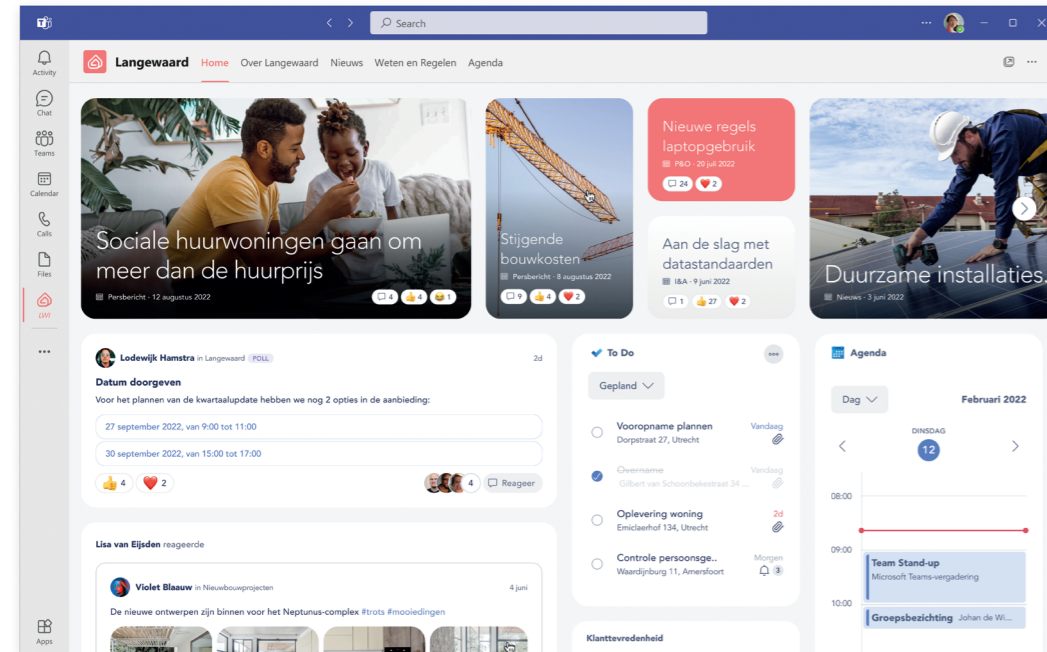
Search

Activity
Chat
Teams
Calendar
Calls
Files
LWI
...
Apps

Langewaard Home Over Langewaard Nieuws Weten en Regelen Agenda

Sociale huurwoningen gaan om meer dan de huurprijs
Persbericht · 12 augustus 2022
4 4 1

Stijgende bouwkosten
Persbericht · 8 augustus 2022
9 4 2

Nieuwe regels laptopgebruik
P&O · 20 juli 2022
24 2

Aan de slag met datastandaarden
I&A · 9 juni 2022
1 27 2

Duurzame installaties.
Nieuws · 3 juni 2022

Lodewijk Hamstra in Langewaard POLL 2d
Datum doorgeven
Voor het plannen van de kwartaalupdate hebben we nog 2 opties in de aanbieding:
27 september 2022, van 9:00 tot 11:00
30 september 2022, van 15:00 tot 17:00
4 2 4 Reageer

Lisa van Eijsden reageerde
Violet Blaauw in Nieuwbouwprojecten 4 juni
De nieuwe ontwerpen zijn binnen voor het Neptunus-complex #trots #mooiedingen

To Do
Gepland
Vooropname plannen Vandaag
Dorpstraat 27, Utrecht
Overname Vandaag
Gilbert van Schoonbekestraat 34 ...
Oplevering woning 2d
Emiclaerhof 134, Utrecht
Controle persoonsge.. Morgen
Waardijnburg 11, Amersfoort 3

Klanttevredenheid

Agenda
Dag Februari 2022
DINSDAG
12
08:00
09:00
Team Stand-up
Microsoft Teams-vergadering
10:00
Groepsbezichting Johan de Wi...